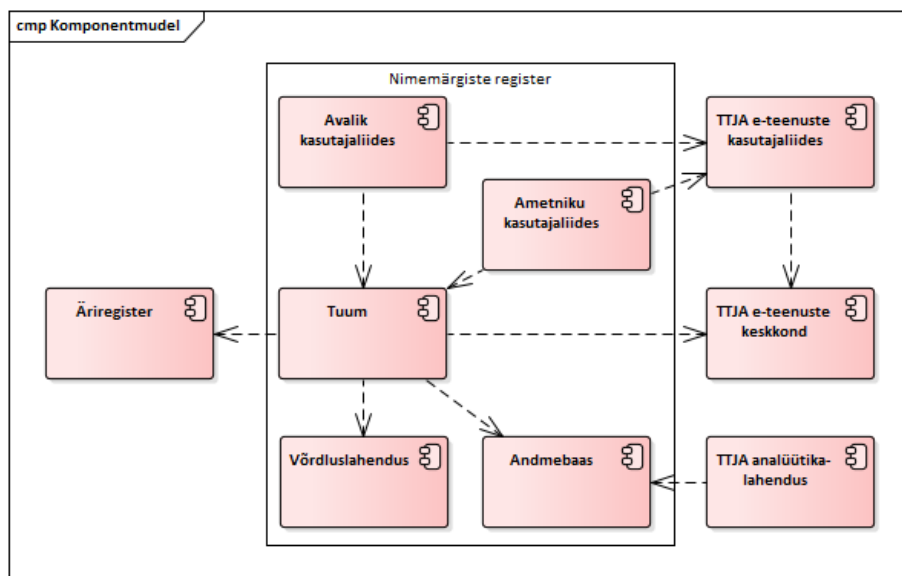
cmp Komponentmudel

Nimemärgiste register

Avalik kasutajaliides

Ametniku kasutajaliides

TTJA e-teenuste kasutajaliides

Äriregister

Tuum

TTJA e-teenuste keskkond

Võrdluslahendus

Andmebaas

TTJA analüütika-lahendus